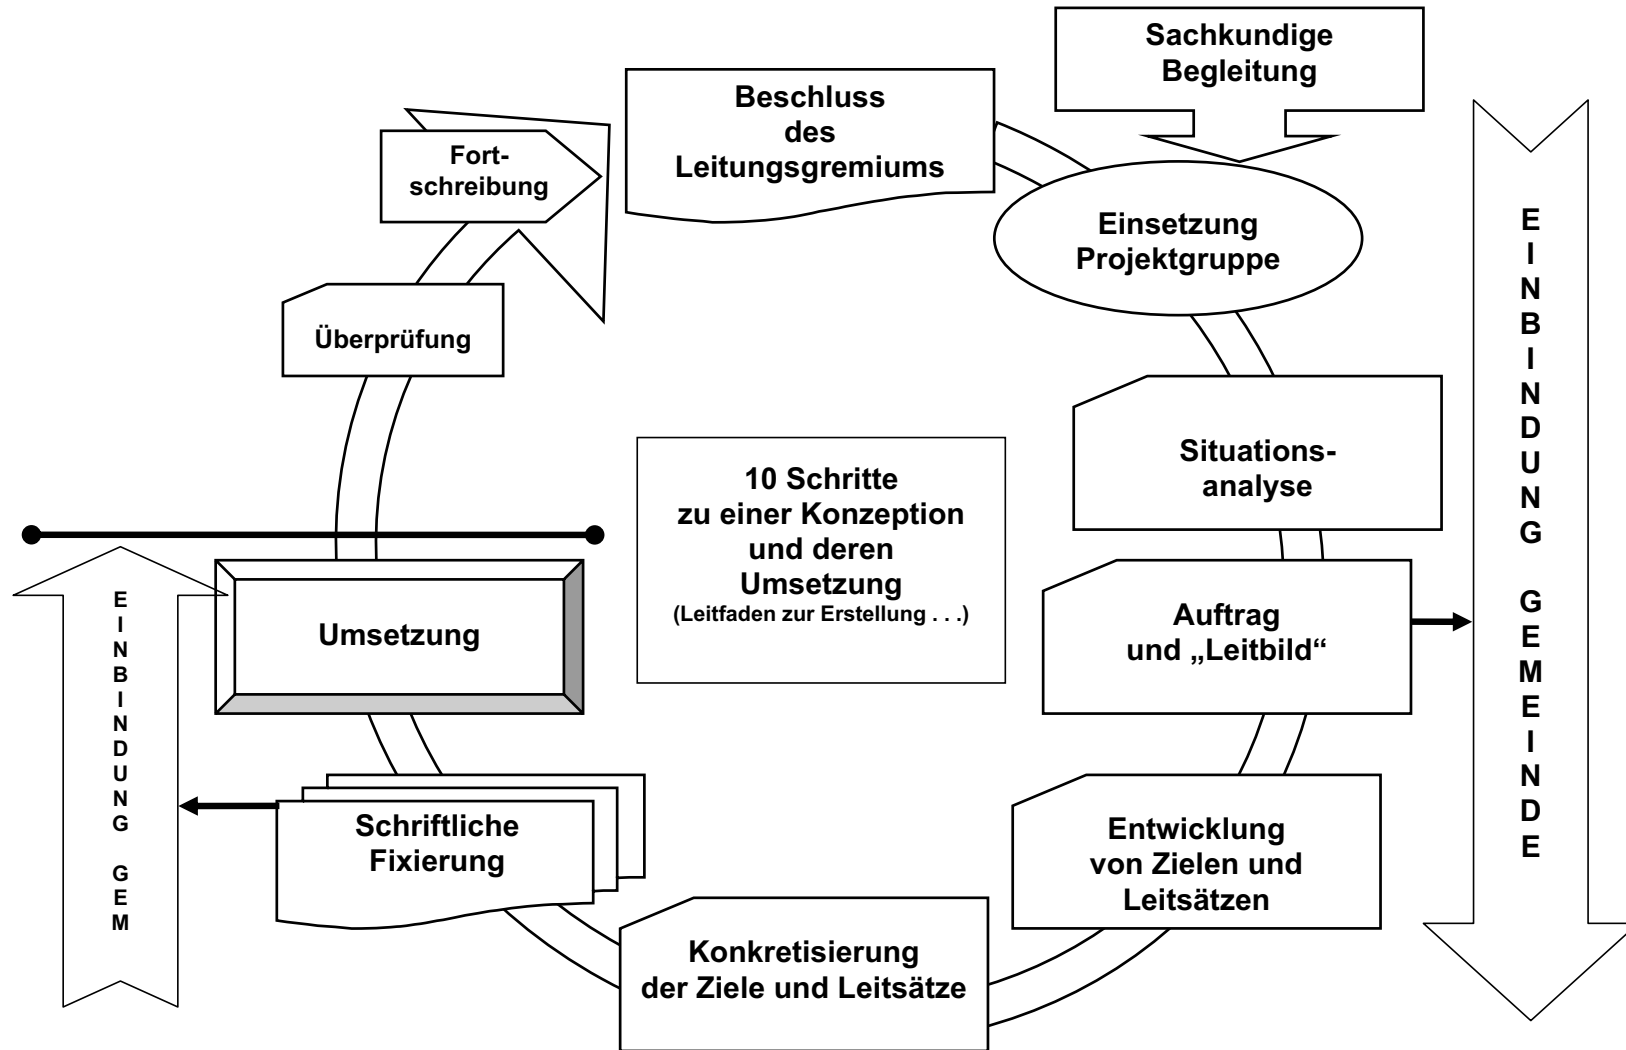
Sachkundige Begleitung

Beschluss des Leitungsgremiums

Fortschreibung

Einsetzung Projektgruppe

EINBINDUNG GEMEINDE

Überprüfung

Situationsanalyse

10 Schritte zu einer Konzeption und deren Umsetzung
(Leitfaden zur Erstellung . . .)

EINBINDUNG GEM

Umsetzung

Auftrag und „Leitbild“

Schriftliche Fixierung

Entwicklung von Zielen und Leitsätzen

Konkretisierung der Ziele und Leitsätze